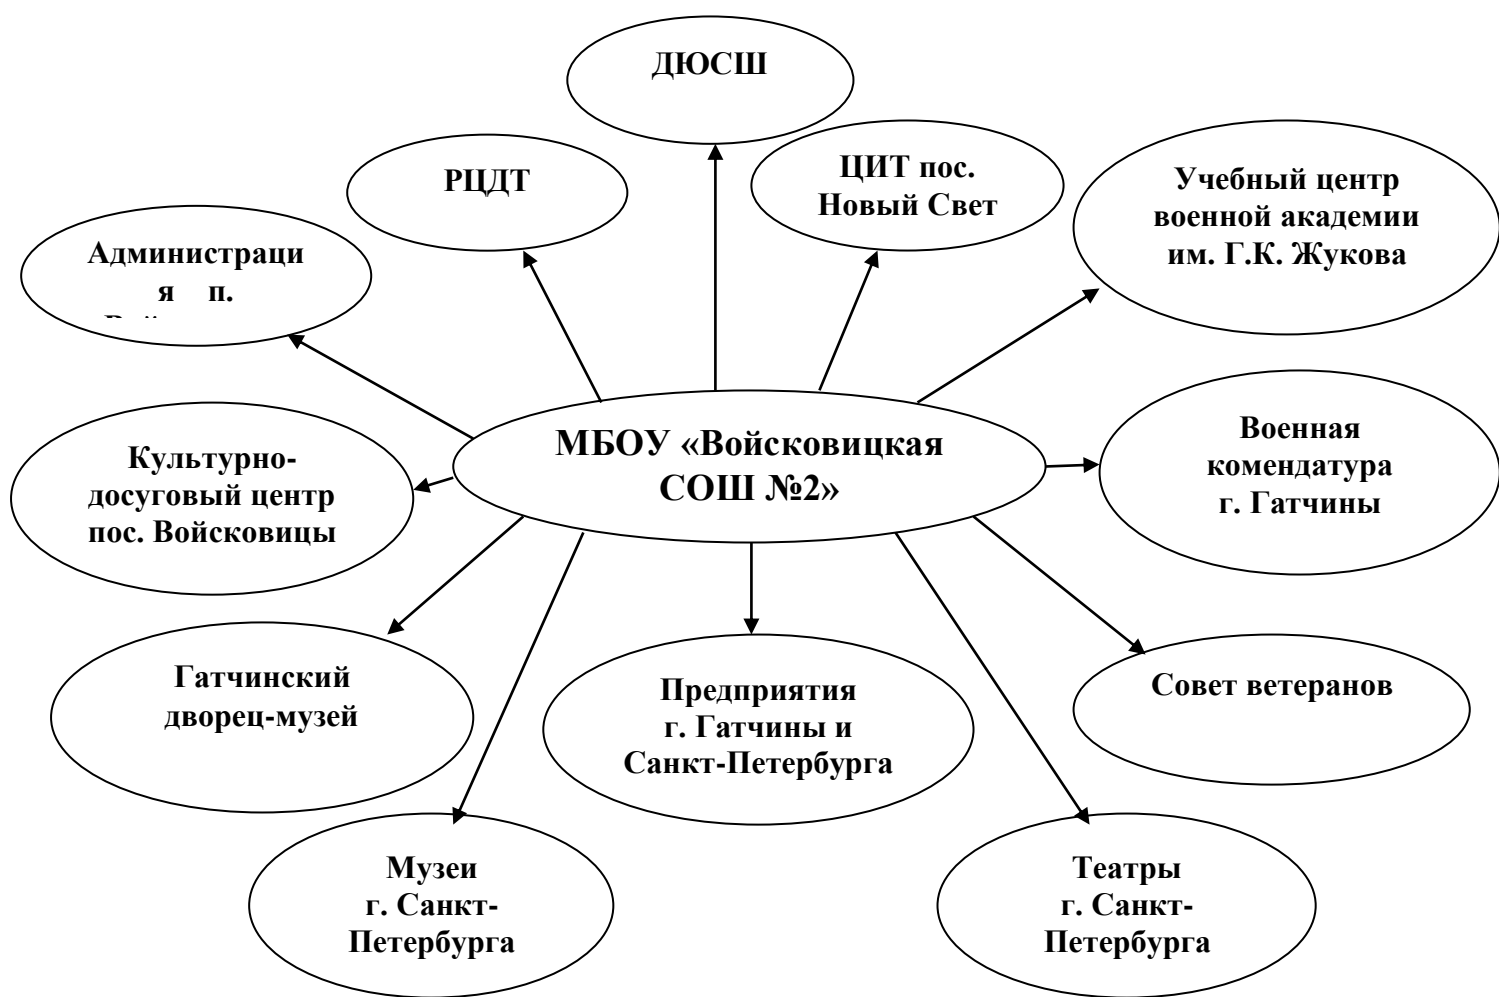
ДЮСШ

РЦДТ

ЦИТ пос. Новый Свет

Учебный центр военной академии им. Г.К. Жукова

Администрация п. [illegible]

МБОУ «Войсковицкая СОШ №2»

Культурно-досуговый центр пос. Войсковицы

Военная комендатура г. Гатчины

Гатчинский дворец-музей

Предприятия г. Гатчины и Санкт-Петербурга

Совет ветеранов

Музеи г. Санкт-Петербурга

Театры г. Санкт-Петербурга